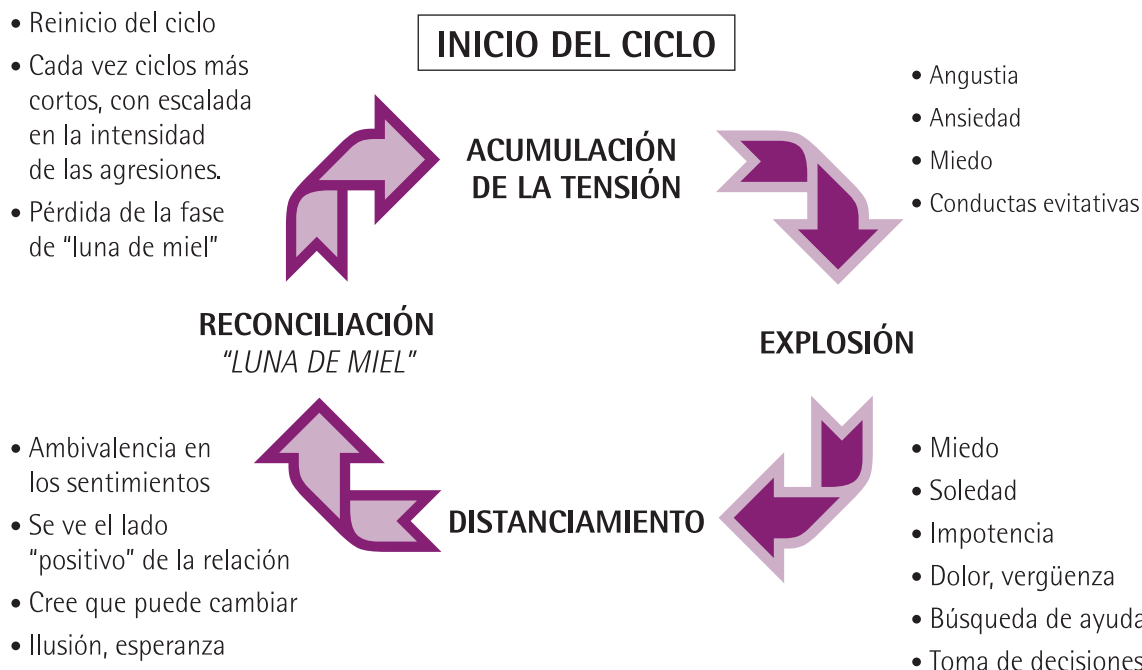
INICIO DEL CICLO

• Reinicio del ciclo
• Cada vez ciclos más cortos, con escalada en la intensidad de las agresiones.
• Pérdida de la fase de "luna de miel"

ACUMULACIÓN DE LA TENSIÓN

• Angustia
• Ansiedad
• Miedo
• Conductas evitativas

EXPLOSIÓN

• Miedo
• Soledad
• Impotencia
• Dolor, vergüenza
• Búsqueda de ayuda
• Toma de decisiones

DISTANCIAMIENTO

• Ambivalencia en los sentimientos
• Se ve el lado "positivo" de la relación
• Cree que puede cambiar
• Ilusión, esperanza

RECONCILIACIÓN
"LUNA DE MIEL"